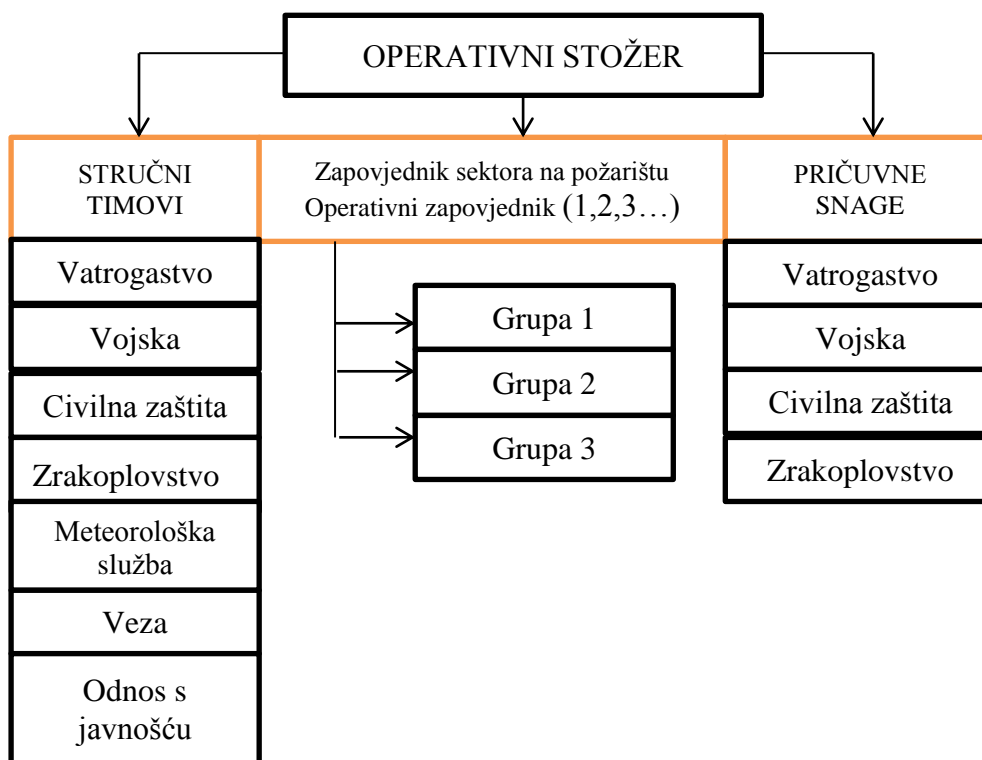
OPERATIVNI STOŽER

STRUČNI TIMOVI

Zapovjednik sektora na požarištu
Operativni zapovjednik (1,2,3…)

PRIČUVNE SNAGE

Vatrogastvo

Vojska

Civilna zaštita

Zrakoplovstvo

Meteorološka služba

Veza

Odnos s javnošću

Grupa 1

Grupa 2

Grupa 3

Vatrogastvo

Vojska

Civilna zaštita

Zrakoplovstvo